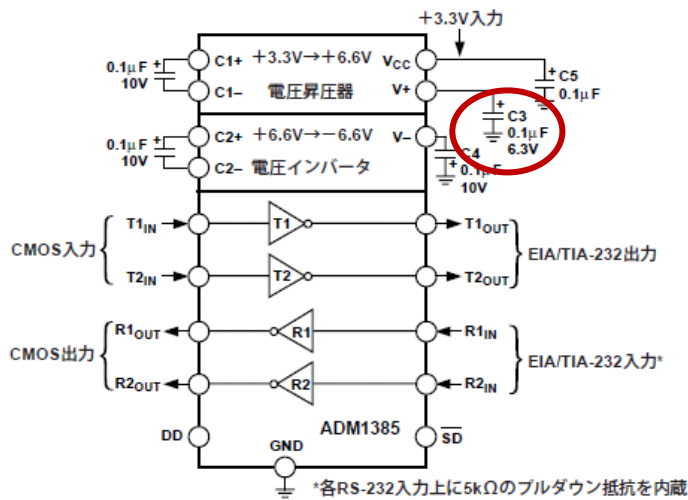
+3.3V入力

0.1μF
10V
C1+
C1–
+3.3V→+6.6V
電圧昇圧器
$V_{CC}$
V+
C5
0.1μF
C3
0.1μF
6.3V

0.1μF
10V
C2+
C2–
+6.6V→–6.6V
電圧インバータ
V–
C4
0.1μF
10V

CMOS入力
$T1_{IN}$
$T2_{IN}$
T1
T2
$T1_{OUT}$
$T2_{OUT}$
EIA/TIA-232出力

CMOS出力
$R1_{OUT}$
$R2_{OUT}$
R1
R2
$R1_{IN}$
$R2_{IN}$
EIA/TIA-232入力*

DD
ADM1385
$\overline{SD}$
GND

*各RS-232入力上に5kΩのプルダウン抵抗を内蔵